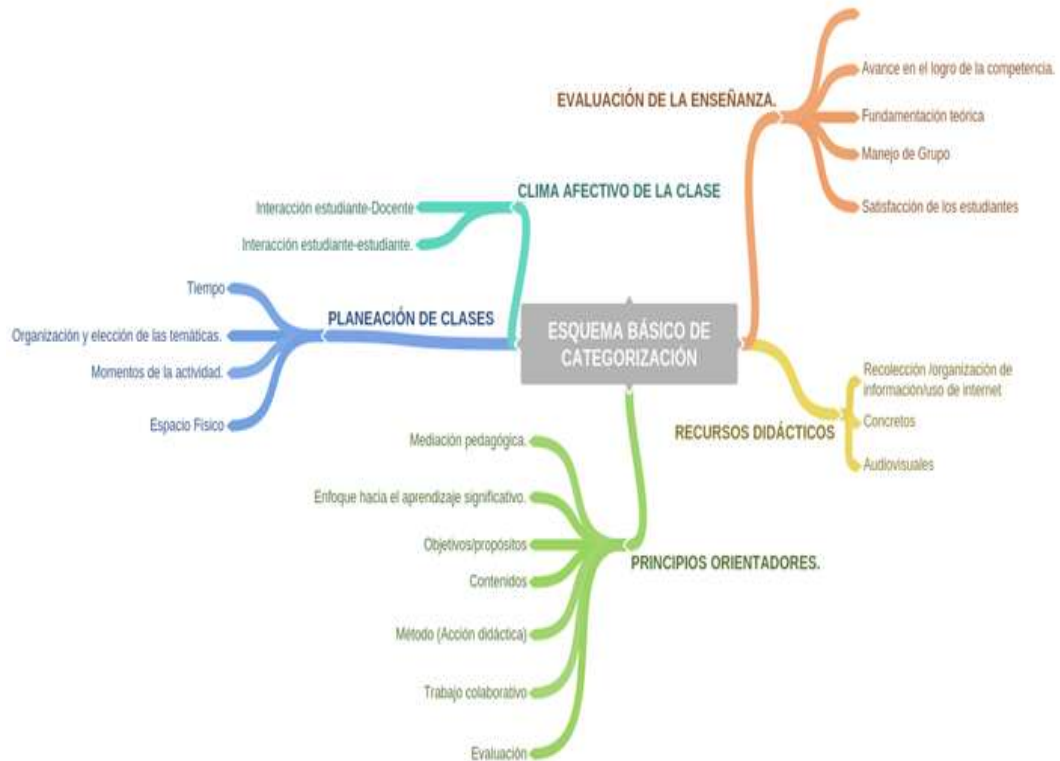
ESQUEMA BÁSICO DE CATEGORIZACIÓN

EVALUACIÓN DE LA ENSEÑANZA.
Avance en el logro de la competencia.
Fundamentación teórica
Manejo de Grupo
Satisfacción de los estudiantes

CLIMA AFECTIVO DE LA CLASE
Interacción estudiante-Docente
Interacción estudiante-estudiante.

PLANEACIÓN DE CLASES
Tiempo
Organización y elección de las temáticas.
Momentos de la actividad.
Espacio Físico

RECURSOS DIDÁCTICOS
Recolección /organización de información/uso de internet
Concretos
Audiovisuales

PRINCIPIOS ORIENTADORES.
Mediación pedagógica.
Enfoque hacia el aprendizaje significativo.
Objetivos/propósitos
Contenidos
Método (Acción didáctica)
Trabajo colaborativo
Evaluación